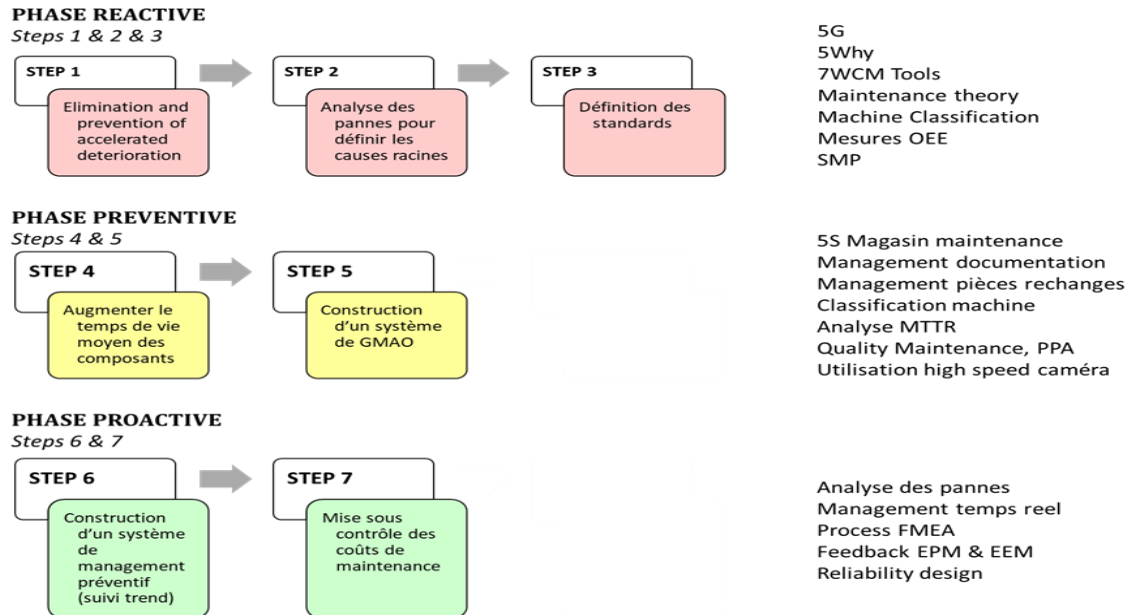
PHASE REACTIVE
Steps 1 & 2 & 3

STEP 1
Elimination and prevention of accelerated deterioration

STEP 2
Analyse des pannes pour définir les causes racines

STEP 3
Définition des standards

5G
5Why
7WCM Tools
Maintenance theory
Machine Classification
Mesures OEE
SMP

PHASE PREVENTIVE
Steps 4 & 5

STEP 4
Augmenter le temps de vie moyen des composants

STEP 5
Construction d'un système de GMAO

5S Magasin maintenance
Management documentation
Management pièces rechanges
Classification machine
Analyse MTTR
Quality Maintenance, PPA
Utilisation high speed caméra

PHASE PROACTIVE
Steps 6 & 7

STEP 6
Construction d'un système de management préventif (suivi trend)

STEP 7
Mise sous contrôle des coûts de maintenance

Analyse des pannes
Management temps reel
Process FMEA
Feedback EPM & EEM
Reliability design